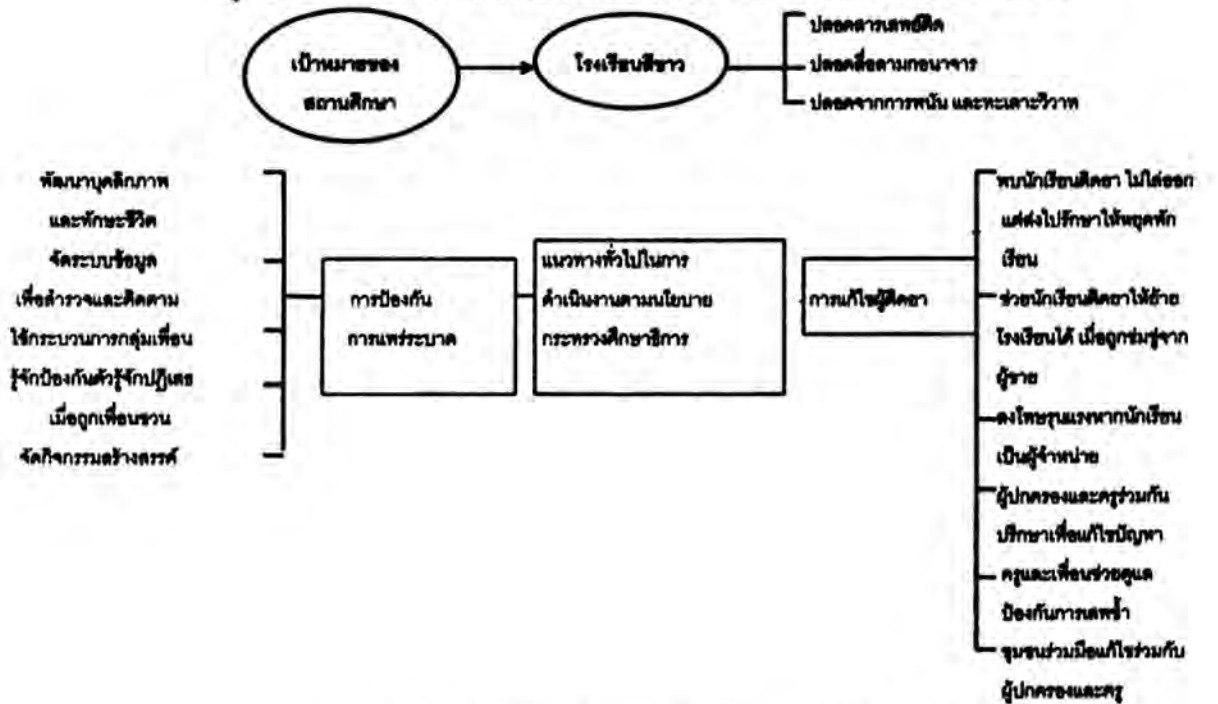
เป้าหมายของสถานศึกษา

โรงเรียนสีขาว

ปลอดสารเสพติด

ปลอดสื่อลามกอนาจาร

ปลอดจากการพนัน และทะเลาะวิวาท

พัฒนาบุคลิกภาพและทักษะชีวิต

จัดระบบข้อมูลเพื่อสำรวจและติดตาม

ใช้กระบวนการกลุ่มเพื่อน

รู้จักป้องกันตัวรู้จักปฏิเสธ เมื่อถูกเพื่อนชวน

จัดกิจกรรมสร้างสรรค์

การป้องกันการแพร่ระบาด

แนวทางทั่วไปในการดำเนินงานตามนโยบายกระทรวงศึกษาธิการ

การแก้ไขผู้ติดยา

พบนักเรียนติดยา ไม่ไล่ออก แต่ส่งไปรักษาให้หยุดพักเรียน

ช่วยนักเรียนติดยาให้ย้ายโรงเรียนได้ เมื่อถูกข่มขู่จากผู้ขาย

ลงโทษรุนแรงหากนักเรียนเป็นผู้จำหน่าย

ผู้ปกครองและครูร่วมกันปรึกษาเพื่อแก้ไขปัญหา

ครูและเพื่อนช่วยดูแลป้องกันการเสพซ้ำ

ชุมชนร่วมมือแก้ไขร่วมกับผู้ปกครองและครู